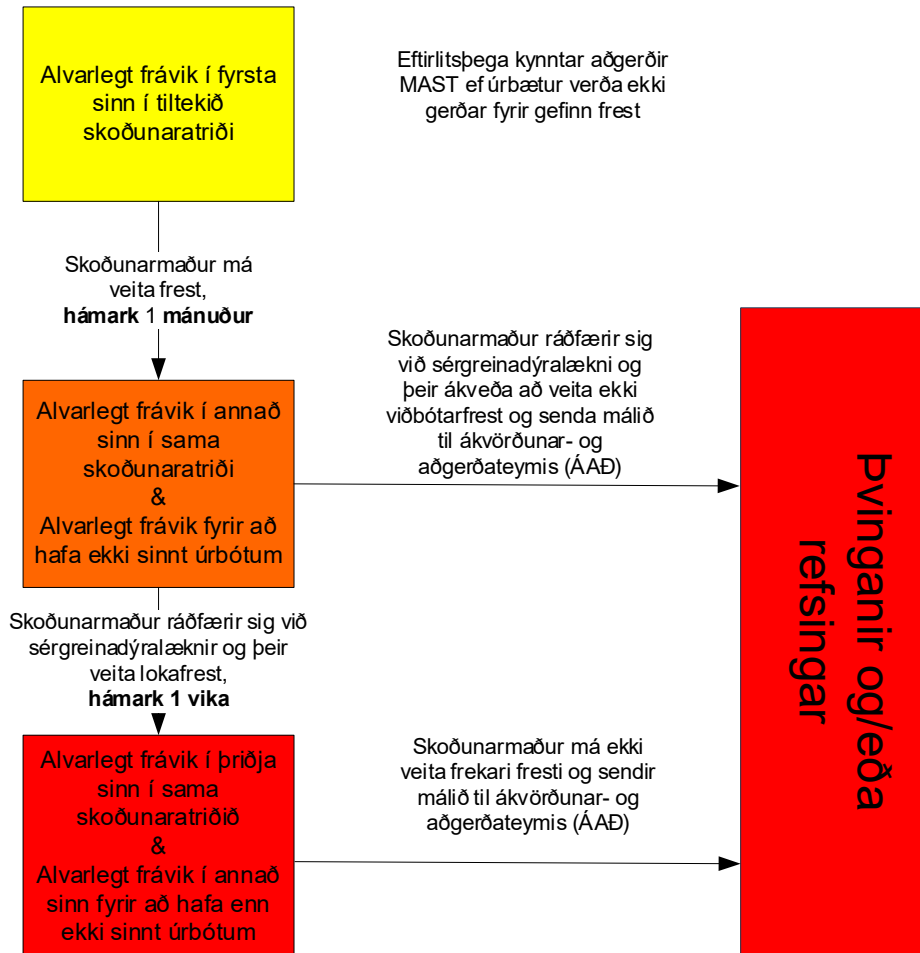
Alvarlegt frávik í fyrsta sinn í tiltekið skoðunaratriði

Eftirlitsþega kynntar aðgerðir MAST ef úrbætur verða ekki gerðar fyrir gefinn frest

Skoðunarmaður má veita frest, **hámark** 1 **mánuður**

Alvarlegt frávik í annað sinn í sama skoðunaratriði & Alvarlegt frávik fyrir að hafa ekki sinnt úrbótum

Skoðunarmaður ráðfærir sig við sérgreinadýralækni og þeir ákveða að veita ekki viðbótarfrest og senda málið til ákvörðunar- og aðgerðateymis (ÁAÐ)

Skoðunarmaður ráðfærir sig við sérgreinadýralæknir og þeir veita lokafrest, **hámark 1 vika**

Alvarlegt frávik í þriðja sinn í sama skoðunaratriðið & Alvarlegt frávik í annað sinn fyrir að hafa enn ekki sinnt úrbótum

Skoðunarmaður má ekki veita frekari fresti og sendir málið til ákvörðunar- og aðgerðateymis (ÁAÐ)

Þvinganir og/eða refsingar